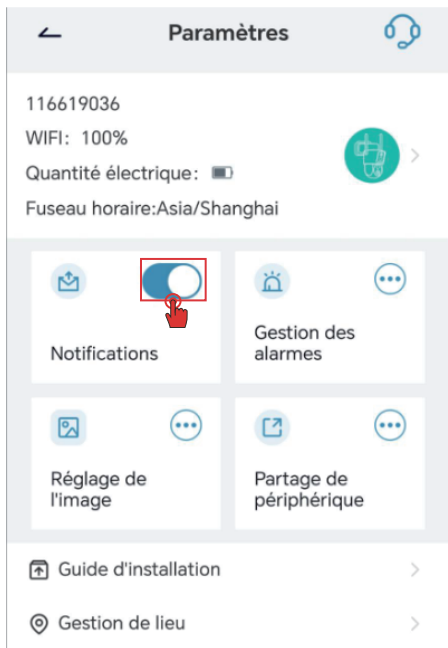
Paramètres

116619036
WIFI: 100%
Quantité électrique:
Fuseau horaire:Asia/Shanghai

Notifications

Gestion des alarmes

Réglage de l'image

Partage de périphérique

Guide d'installation

Gestion de lieu